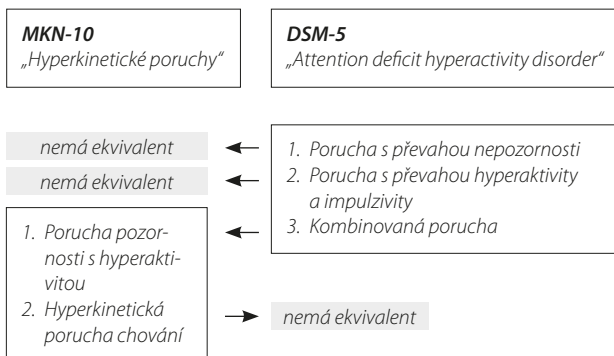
**MKN-10**
„Hyperkinetické poruchy"

**DSM-5**
„Attention deficit hyperactivity disorder"

nemá ekvivalent

nemá ekvivalent

1. Porucha s převahou nepozornosti
2. Porucha s převahou hyperaktivity a impulzivity
3. Kombinovaná porucha

1. Porucha pozornosti s hyperaktivitou
2. Hyperkinetická porucha chování

nemá ekvivalent